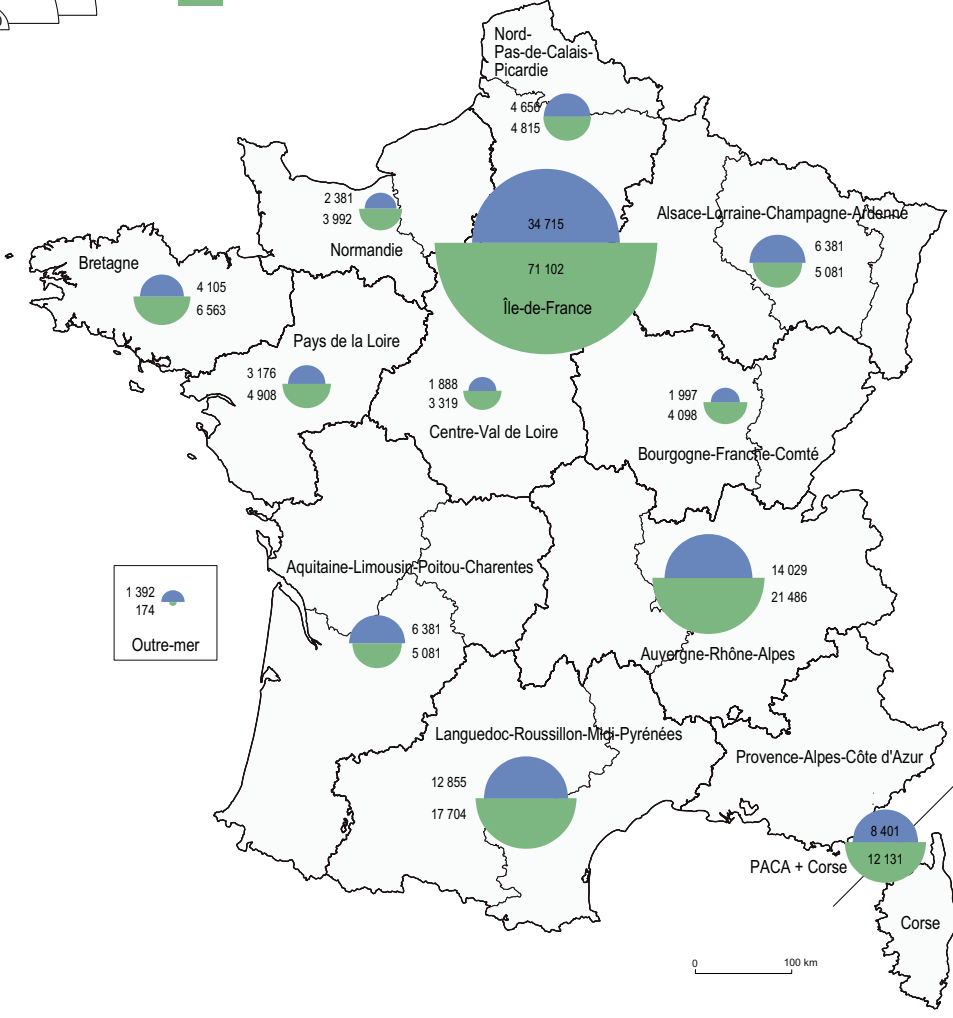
Nord-Pas-de-Calais-Picardie
4 650
4 815
2 381
3 992
Normandie
34 715
71 102
Île-de-France
Alsace-Lorraine-Champagne-Ardenne
6 381
5 081
Bretagne
4 105
6 563
Pays de la Loire
3 176
4 908
1 888
3 319
Centre-Val de Loire
1 997
4 098
Bourgogne-Franche-Comté
1 392
174
Outre-mer
Aquitaine-Limousin-Poitou-Charentes
6 381
5 081
14 029
21 486
Auvergne-Rhône-Alpes
Languedoc-Roussillon-Midi-Pyrénées
12 855
17 704
Provence-Alpes-Côte d'Azur
8 401
12 131
PACA + Corse
Corse
0
100 km